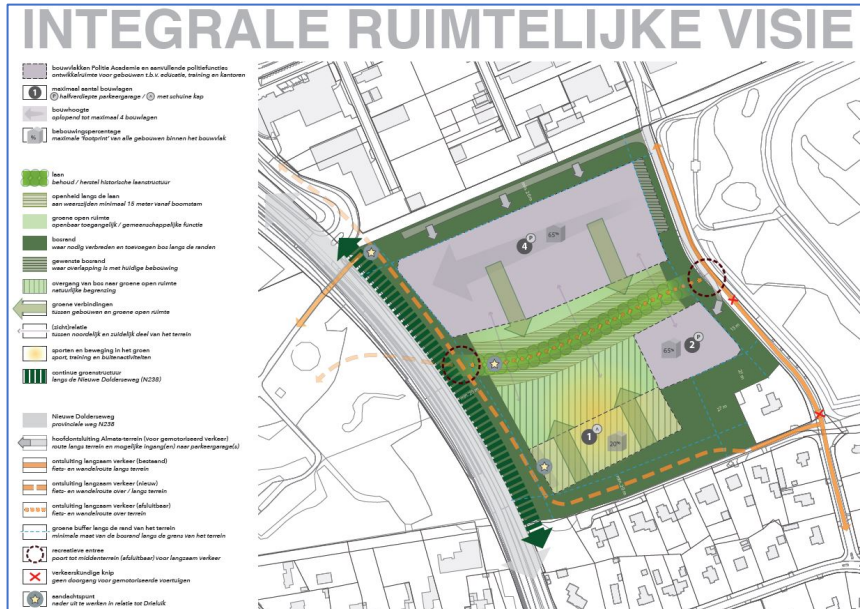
INTEGRALE RUIMTELIJKE VISIE

bouwvlakken Politie Academie en aanvullende politiefuncties
ontwikkelruimte voor gebouwen t.b.v. educatie, training en kantoren

1 maximaal aantal bouwlagen
P halfverdiepte parkeergarage / A met schuine kap

bouwhoogte
oplopend tot maximaal 4 bouwlagen

% bebouwingspercentage
maximale 'footprint' van alle gebouwen binnen het bouwvlak

laan
behoud / herstel historische laanstructuur

openheid langs de laan
aan weerszijden minimaal 15 meter vanaf boomstam

groene open ruimte
openbaar toegankelijk / gemeenschappelijke functie

bosrand
waar nodig verbreden en toevoegen bos langs de randen

gewenste bosrand
waar overlapping is met huidige bebouwing

overgang van bos naar groene open ruimte
natuurlijke begrenzing

groene verbindingen
tussen gebouwen en groene open ruimte

(zicht)relatie
tussen noordelijk en zuidelijk deel van het terrein

sporten en beweging in het groen
sport, training en buitenactiviteiten

continue groenstructuur
langs de Nieuwe Dolderseweg (N238)

Nieuwe Dolderseweg
provinciale weg N238

hoofdontsluiting Almeta-terrein (voor gemotoriseerd verkeer)
route langs terrein en mogelijke ingang(en) naar parkeergarage(s)

ontsluiting langzaam verkeer (bestaand)
fiets- en wandelroute langs terrein

ontsluiting langzaam verkeer (nieuw)
fiets- en wandelroute over / langs terrein

ontsluiting langzaam verkeer (afsluitbaar)
fiets- en wandelroute over terrein

groene buffer langs de rand van het terrein
minimale maat van de bosrand langs de grens van het terrein

recreatieve entree
poort tot middenterrein (afsluitbaar) voor langzaam verkeer

verkeerskundige knip
geen doorgang voor gemotoriseerde voertuigen

aandachtspunt
nader uit te werken in relatie tot Drieluik

4 P 65%
2 P 65%
1 A 20%
15 m
27 m